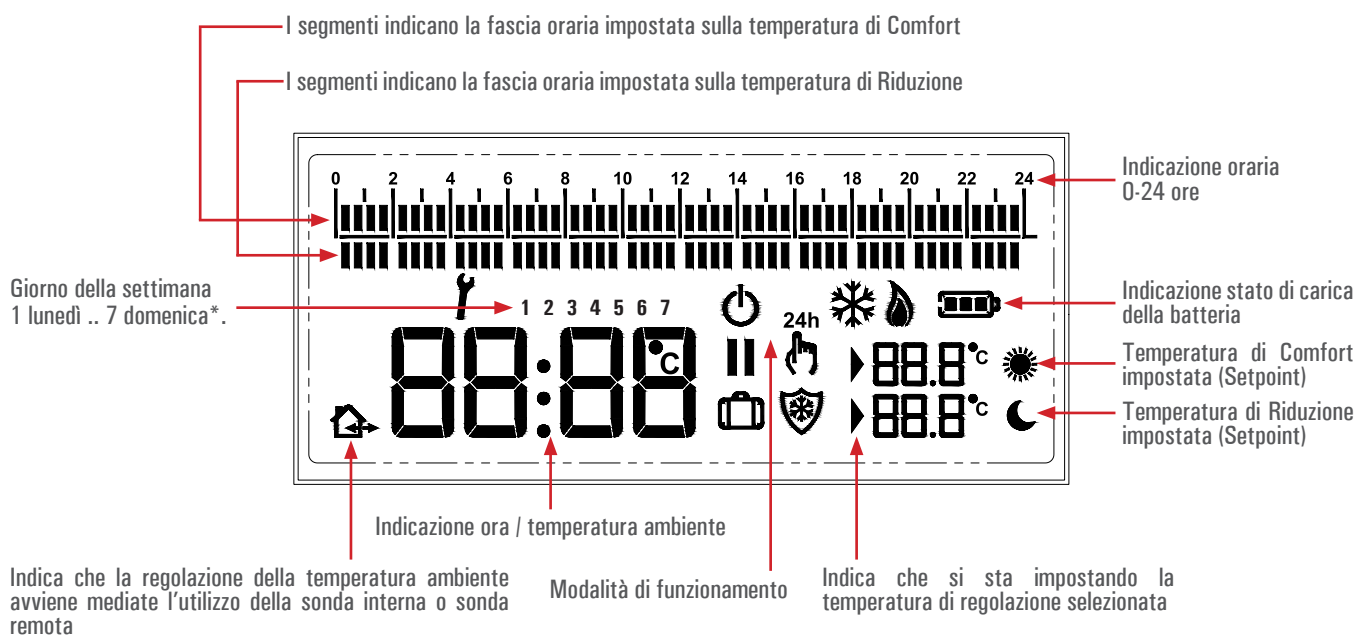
I segmenti indicano la fascia oraria impostata sulla temperatura di Comfort

I segmenti indicano la fascia oraria impostata sulla temperatura di Riduzione

Indicazione oraria
0-24 ore

0 2 4 6 8 10 12 14 16 18 20 22 24

Giorno della settimana
1 lunedì .. 7 domenica*.

1 2 3 4 5 6 7

24h

Indicazione stato di carica della batteria

88:88 °C

88.8 °C

88.8 °C

Temperatura di Comfort impostata (Setpoint)

Temperatura di Riduzione impostata (Setpoint)

Indicazione ora / temperatura ambiente

Indica che la regolazione della temperatura ambiente avviene mediate l'utilizzo della sonda interna o sonda remota

Modalità di funzionamento

Indica che si sta impostando la temperatura di regolazione selezionata